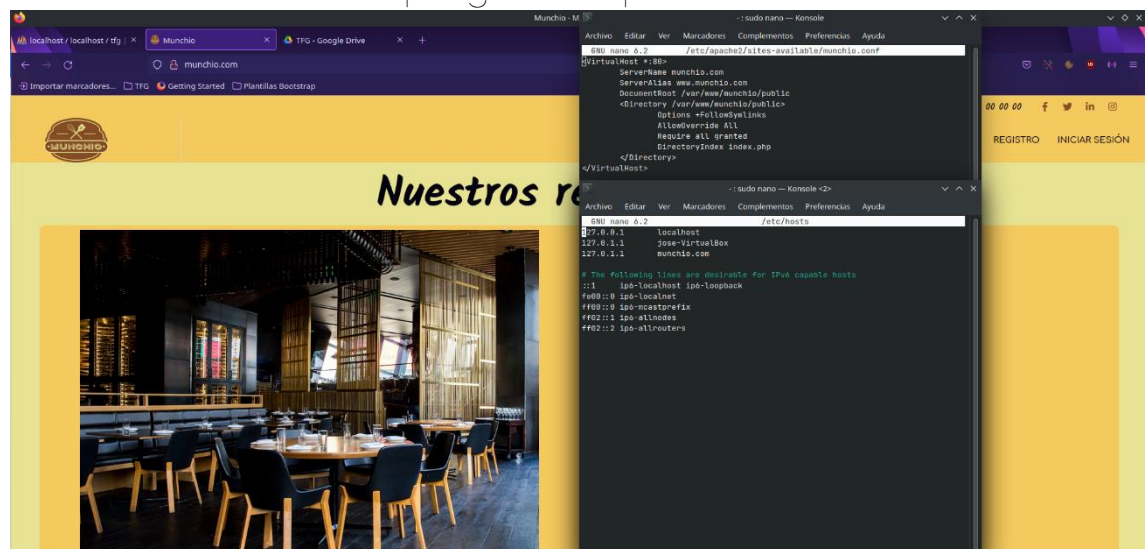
Munchio - M

localhost / localhost / tfg
Munchio
TFG - Google Drive

munchio.com

Importar marcadores... TFG Getting Started Plantillas Bootstrap

00 00 00

REGISTRO INICIAR SESIÓN

MUNCHIO

Nuestros re

~ : sudo nano — Konsole

Archivo Editar Ver Marcadores Complementos Preferencias Ayuda

GNU nano 6.2 /etc/apache2/sites-available/munchio.conf

<VirtualHost *:80>
ServerName munchio.com
ServerAlias www.munchio.com
DocumentRoot /var/www/munchio/public
<Directory /var/www/munchio/public>
Options +FollowSymlinks
AllowOverride All
Require all granted
DirectoryIndex index.php
</Directory>
</VirtualHost>

~ : sudo nano — Konsole <2>

Archivo Editar Ver Marcadores Complementos Preferencias Ayuda

GNU nano 6.2 /etc/hosts

127.0.0.1 localhost
127.0.1.1 jose-VirtualBox
127.0.1.1 munchio.com

# The following lines are desirable for IPv6 capable hosts
::1 ip6-localhost ip6-loopback
fe00::0 ip6-localnet
ff00::0 ip6-mcastprefix
ff02::1 ip6-allnodes
ff02::2 ip6-allrouters